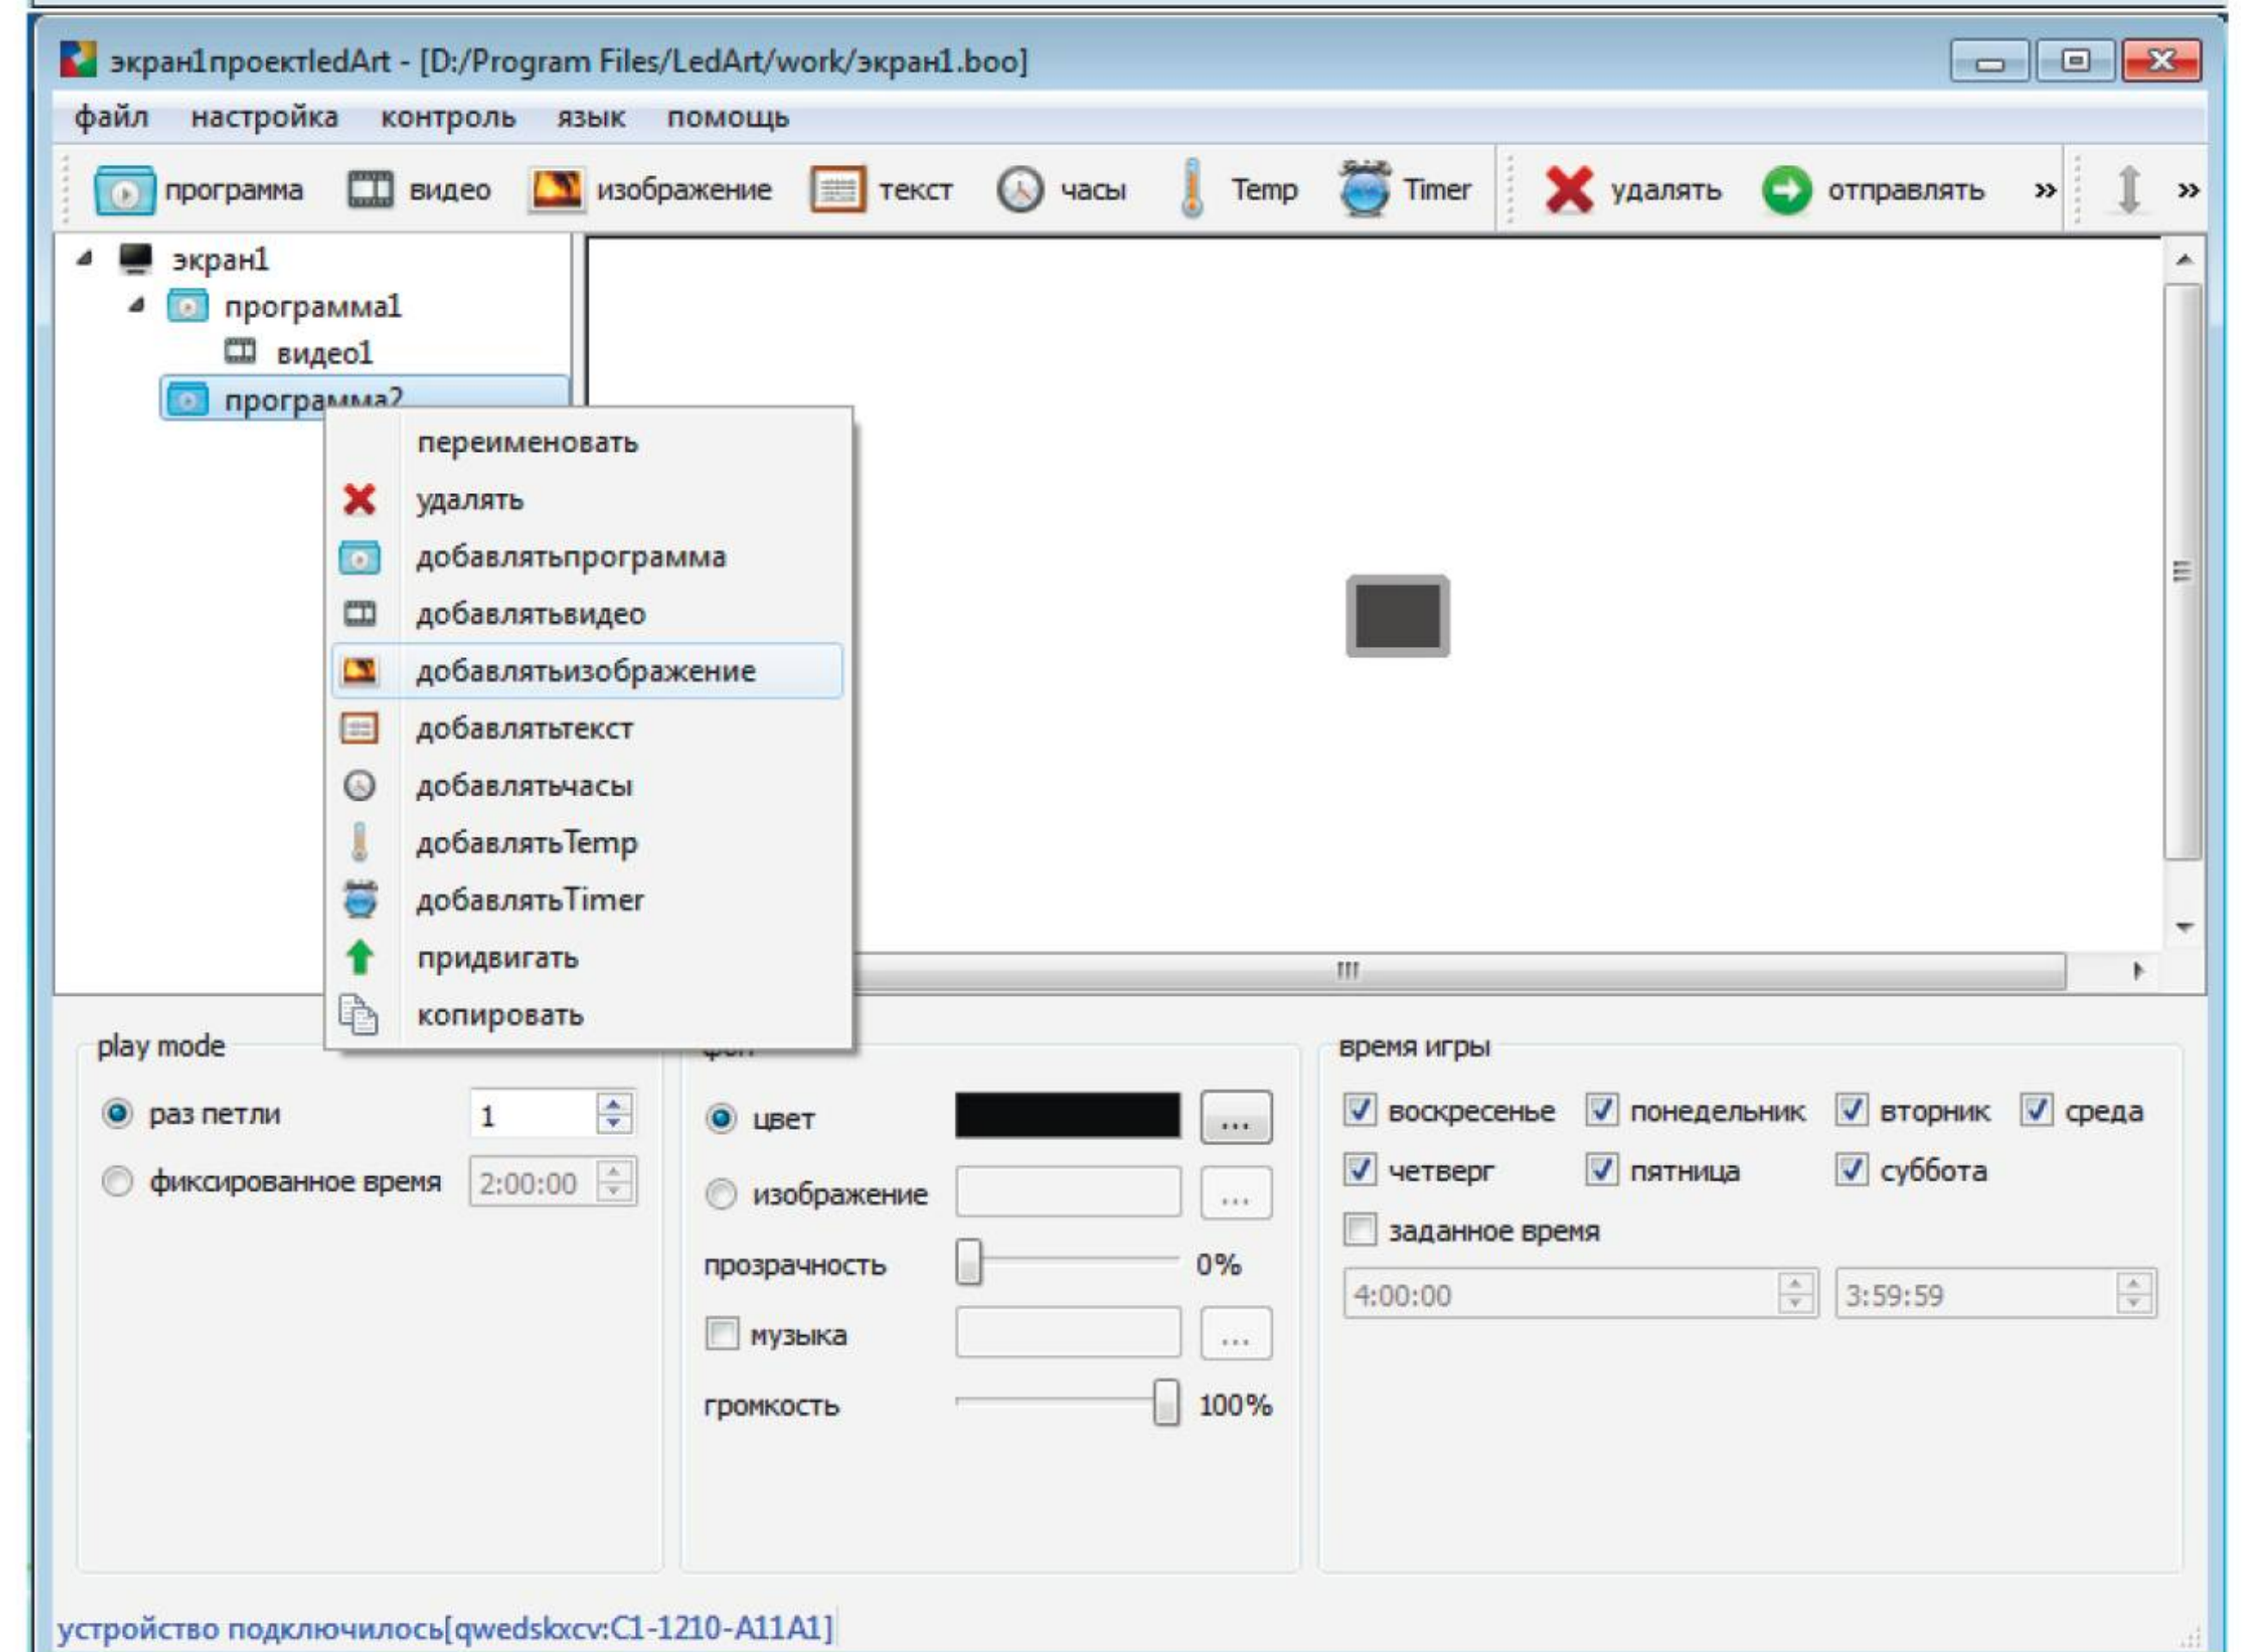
экран1проектledArt - [D:/Program Files/LedArt/work/экран1.boo]

файл настройка контроль язык помощь

програма видео изображение текст часы Temp Timer удалять отправлять »

»

экран1
программа1
видео1
програм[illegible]2

переименовать
удалять
добавлятьпрограмма
добавлятьвидео
добавлятьизображение
добавлятьтекст
добавлятьчасы
добавлятьTemp
добавлятьTimer
придвигать
копировать

play mode
раз петли 1
фиксированное время 2:00:00

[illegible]
цвет ...
изображение ...
прозрачность 0%
музыка ...
громкость 100%

время игры
воскресенье понедельник вторник среда
четверг пятница суббота
заданное время
4:00:00 3:59:59

устройство подключилось[qwedskxcv:C1-1210-A11A1]